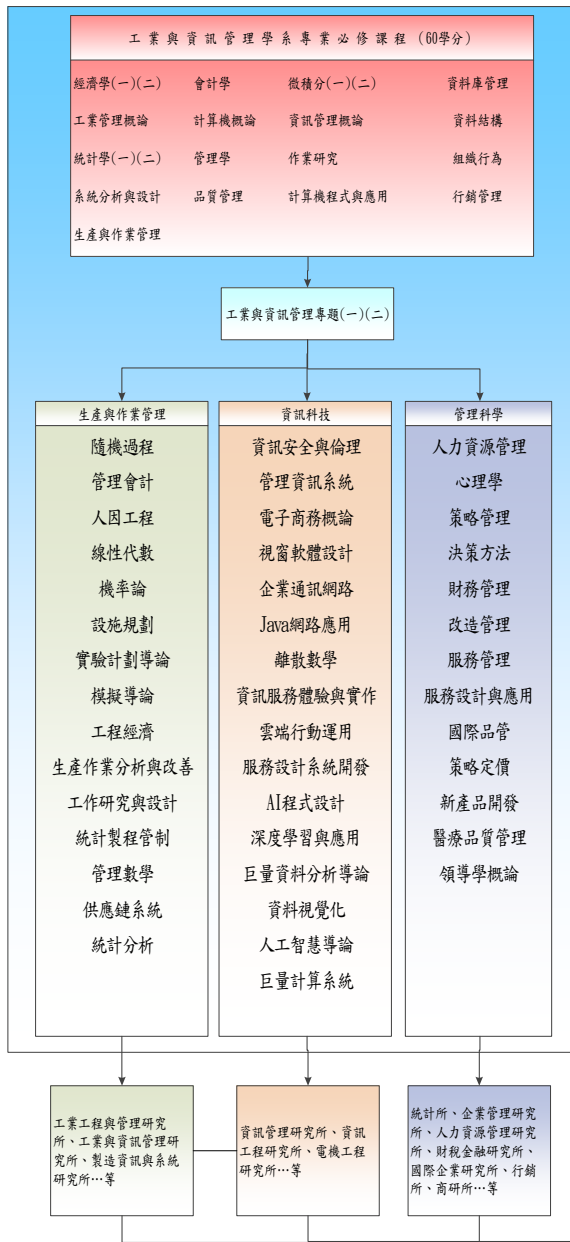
工業與資訊管理學系專業必修課程（60學分）

經濟學(一)(二)
會計學
微積分(一)(二)
資料庫管理
工業管理概論
計算機概論
資訊管理概論
資料結構
統計學(一)(二)
管理學
作業研究
組織行為
系統分析與設計
品質管理
計算機程式與應用
行銷管理
生產與作業管理

工業與資訊管理專題(一)(二)

生產與作業管理

隨機過程
管理會計
人因工程
線性代數
機率論
設施規劃
實驗計劃導論
模擬導論
工程經濟
生產作業分析與改善
工作研究與設計
統計製程管制
管理數學
供應鏈系統
統計分析

資訊科技

資訊安全與倫理
管理資訊系統
電子商務概論
視窗軟體設計
企業通訊網路
Java網路應用
離散數學
資訊服務體驗與實作
雲端行動運用
服務設計系統開發
AI程式設計
深度學習與應用
巨量資料分析導論
資料視覺化
人工智慧導論
巨量計算系統

管理科學

人力資源管理
心理學
策略管理
決策方法
財務管理
改造管理
服務管理
服務設計與應用
國際品管
策略定價
新產品開發
醫療品質管理
領導學概論

工業工程與管理研究所、工業與資訊管理研究所、製造資訊與系統研究所…等

資訊管理研究所、資訊工程研究所、電機工程研究所…等

統計所、企業管理研究所、人力資源管理研究所、財稅金融研究所、國際企業研究所、行銷所、商研所…等